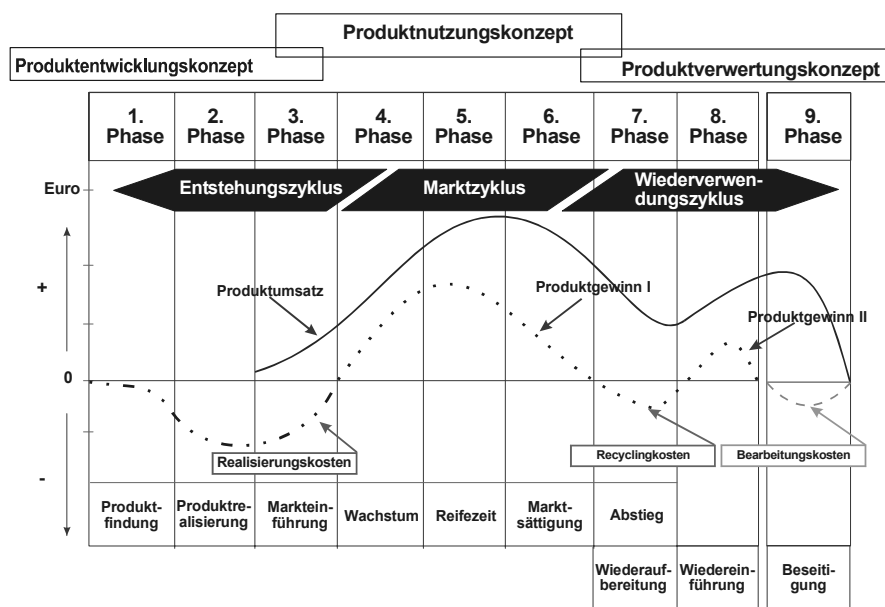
Produktnutzungskonzept

Produktentwicklungskonzept

Produktverwertungskonzept

1. Phase

2. Phase

3. Phase

4. Phase

5. Phase

6. Phase

7. Phase

8. Phase

9. Phase

Euro

Entstehungszyklus

Marktzyklus

Wiederverwendungszyklus

+

Produktumsatz

Produktgewinn I

Produktgewinn II

0

Realisierungskosten

Recyclingkosten

Bearbeitungskosten

-

Produktfindung

Produktrealisierung

Markteinführung

Wachstum

Reifezeit

Marktsättigung

Abstieg

Wiederaufbereitung

Wiedereinführung

Beseitigung